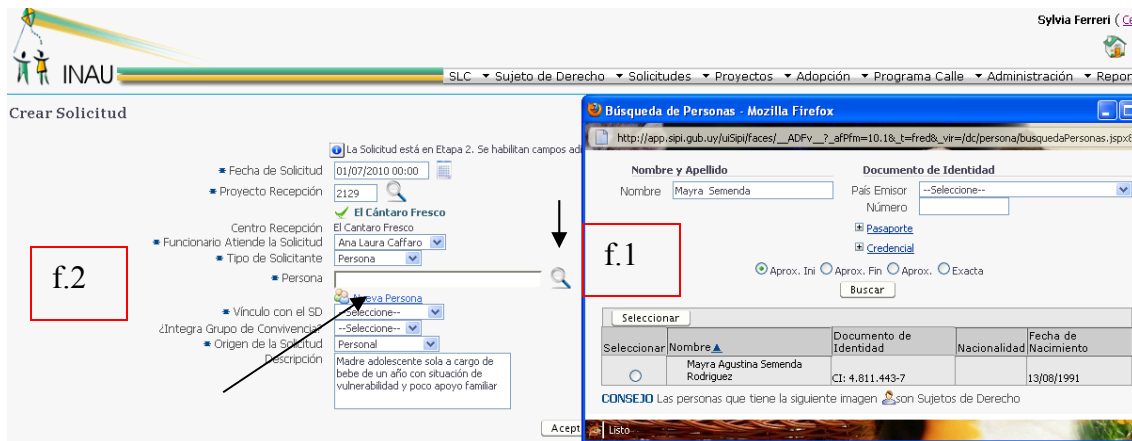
Sylvia Ferreri ( Ce

INAU

SLC ▾ Sujeto de Derecho ▾ Solicitudes ▾ Proyectos ▾ Adopción ▾ Programa Calle ▾ Administración ▾ Repor

Crear Solicitud

La Solicitud está en Etapa 2. Se habilitan campos ad

* Fecha de Solicitud 01/07/2010 00:00
* Proyecto Recepción 2129
El Cántaro Fresco
Centro Recepción El Cantaro Fresco
* Funcionario Atiende la Solicitud Ana Laura Caffaro
* Tipo de Solicitante Persona
* Persona
Nueva Persona
* Vínculo con el SD --Seleccione--
¿Integra Grupo de Convivencia? --Seleccione--
* Origen de la Solicitud Personal
Descripción Madre adolescente sola a cargo de bebe de un año con situación de vulnerabilidad y poco apoyo familiar

Acept

f.2

Búsqueda de Personas - Mozilla Firefox

http://app.sipi.gub.uy/uiSipi/faces/__ADFv__?_afPfm=10.1&_t=fred&_vir=/dc/persona/busquedaPersonas.jspx

Nombre y Apellido
Nombre Mayra Semenda
Documento de Identidad
País Emisor --Seleccione--
Número
Pasaporte
Credencial

f.1

Aprox. Ini Aprox. Fin Aprox. Exacta

Buscar

Seleccionar

| Seleccionar | Nombre▲ | Documento de Identidad | Nacionalidad | Fecha de Nacimiento |
|---|---|---|---|---|
| | Mayra Agustina Semenda Rodriguez | CI: 4.811.443-7 | | 13/08/1991 |

CONSEJO Las personas que tiene la siguiente imagen son Sujetos de Derecho

Listo